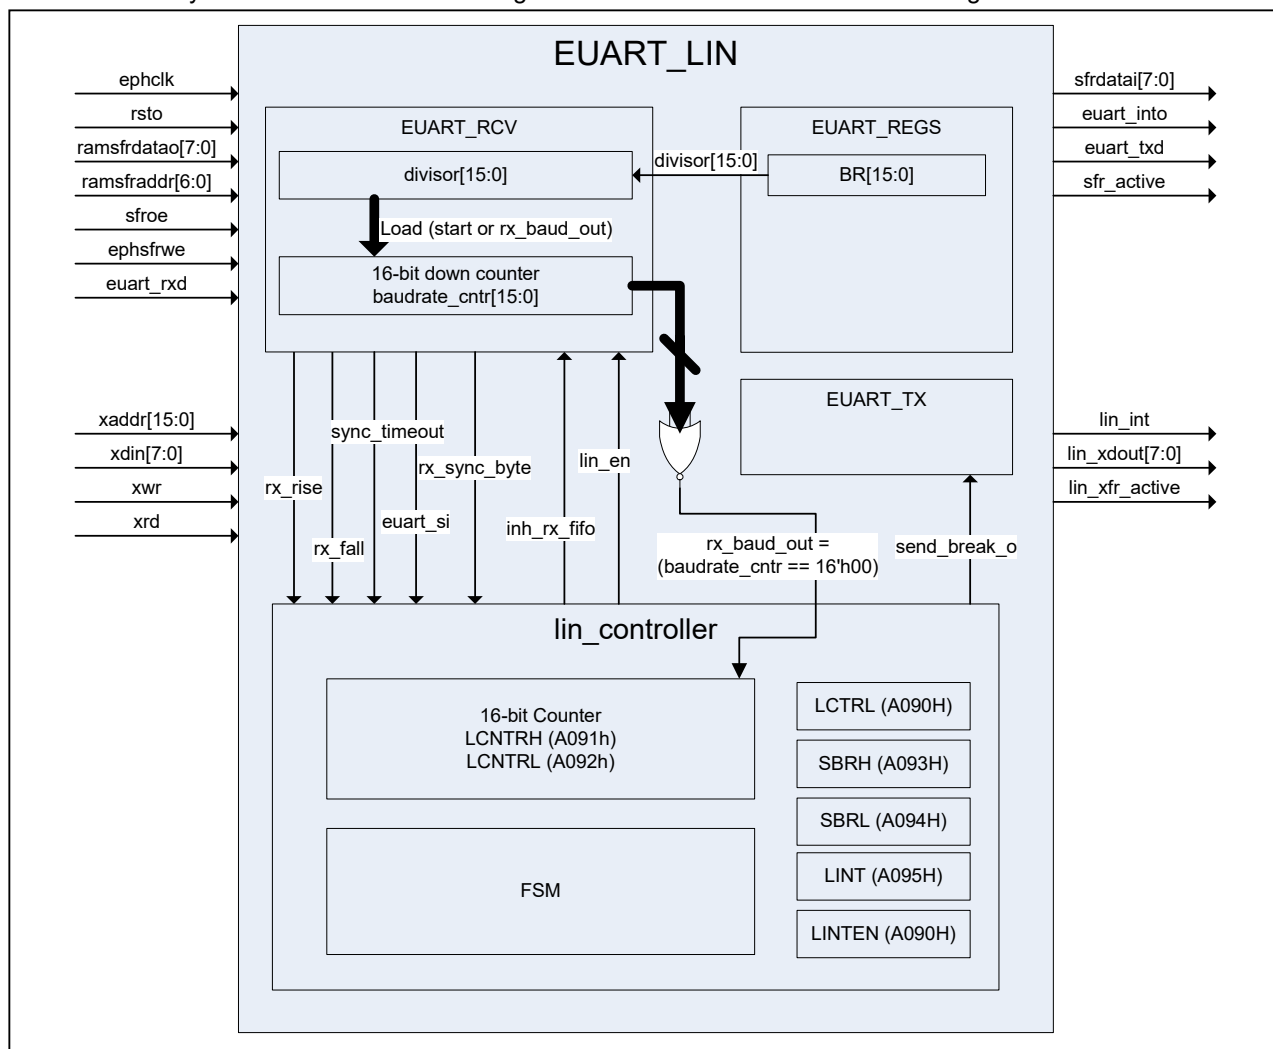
EUART_LIN

ephclk
rsto
ramsfrdatao[7:0]
ramsfraddr[6:0]
sfroe
ephsfrwe
euart_rxd

EUART_RCV

divisor[15:0]

Load (start or rx_baud_out)

16-bit down counter
baudrate_cntr[15:0]

divisor[15:0]

EUART_REGS

BR[15:0]

sfrdatai[7:0]
euart_into
euart_txd
sfr_active

xaddr[15:0]
xdin[7:0]
xwr
xrd

sync_timeout
rx_rise
rx_fall
euart_si
rx_sync_byte
inh_rx_fifo
lin_en

EUART_TX

lin_int
lin_xdout[7:0]
lin_xfr_active

rx_baud_out =
(baudrate_cntr == 16'h00)
send_break_o

lin_controller

16-bit Counter
LCNTRH (A091h)
LCNTRL (A092h)

FSM

LCTRL (A090H)
SBRH (A093H)
SBRL (A094H)
LINT (A095H)
LINTEN (A090H)